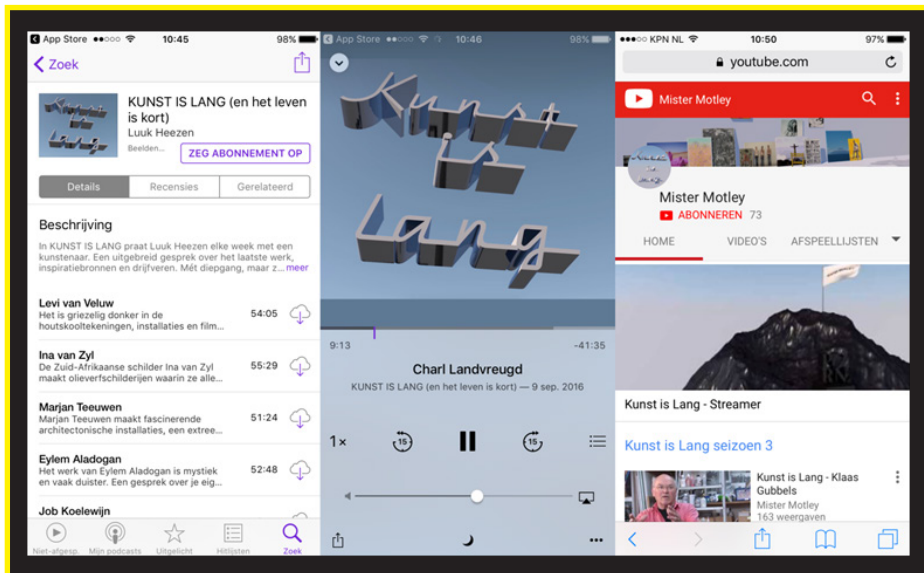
App Store ●●○○○ 10:45 98%

Zoek

KUNST IS LANG (en het leven is kort)
Luuk Heezen
Beelden...

ZEG ABONNEMENT OP

Details | Recensies | Gerelateerd

Beschrijving

In KUNST IS LANG praat Luuk Heezen elke week met een kunstenaar. Een uitgebreid gesprek over het laatste werk, inspiratiebronnen en drijfveren. Met diepgang, maar z... meer

Levi van Veluw
Het is griezelig donker in de houtskooltekeningen, installaties en film... 54:05

Ina van Zyl
De Zuid-Afrikaanse schilder Ina van Zyl maakt olieverfschilderijen waarin ze alle... 55:29

Marjan Teeuwen
Marjan Teeuwen maakt fascinerende architectonische installaties, een extree... 51:24

Eylem Aladogan
Het werk van Eylem Aladogan is mystiek en vaak duister. Een gesprek over je eig... 52:48

Job Koelewijn

Niet-afgesp. Mijn podcasts Uitgelicht Hitlijsten Zoek

App Store ●●○○○ 10:46 98%

Kunst is Lang

9:13 -41:35

Charl Landvreugd
KUNST IS LANG (en het leven is kort) — 9 sep. 2016

1× 15 15

●●○○○ KPN NL 10:50 97%

youtube.com

Mister Motley

Mister Motley
ABONNEREN 73

HOME VIDEO'S AFSPEELLIJSTEN

Kunst is Lang - Streamer

Kunst is Lang seizoen 3

Kunst is Lang - Klaas Gubbels
Mister Motley
163 weergaven